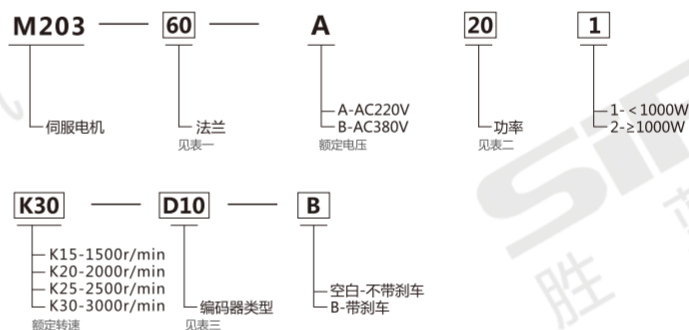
M203 60 A 20 1

伺服电机

法兰
见表一

A-AC220V
B-AC380V
额定电压

功率
见表二

1- < 1000W
2-≥1000W

K30 D10 B

K15-1500r/min
K20-2000r/min
K25-2500r/min
K30-3000r/min
额定转速

编码器类型
见表三

空白-不带刹车
B-带刹车